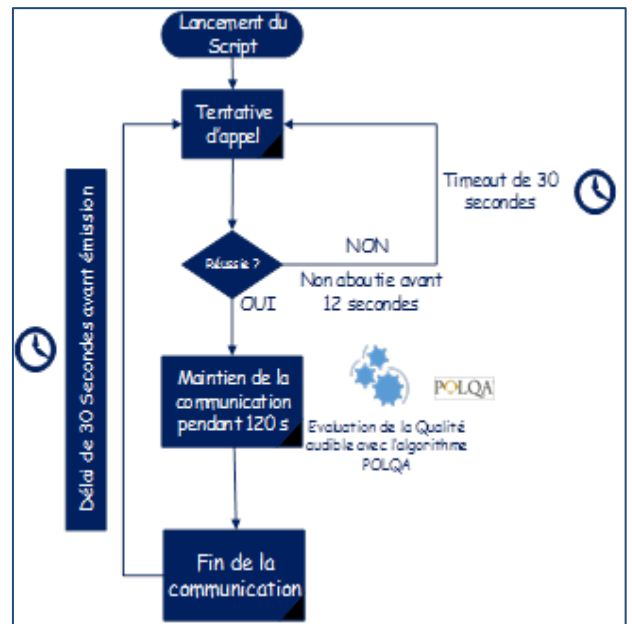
Lancement du Script

Tentative d'appel

Timeout de 30 secondes

NON

Réussie ?

Non aboutie avant 12 secondes

OUI

Délai de 30 Secondes avant émission

Maintien de la communication pendant 120 s

POLQA

Evaluation de la Qualité audible avec l'algorithme POLQA

Fin de la communication